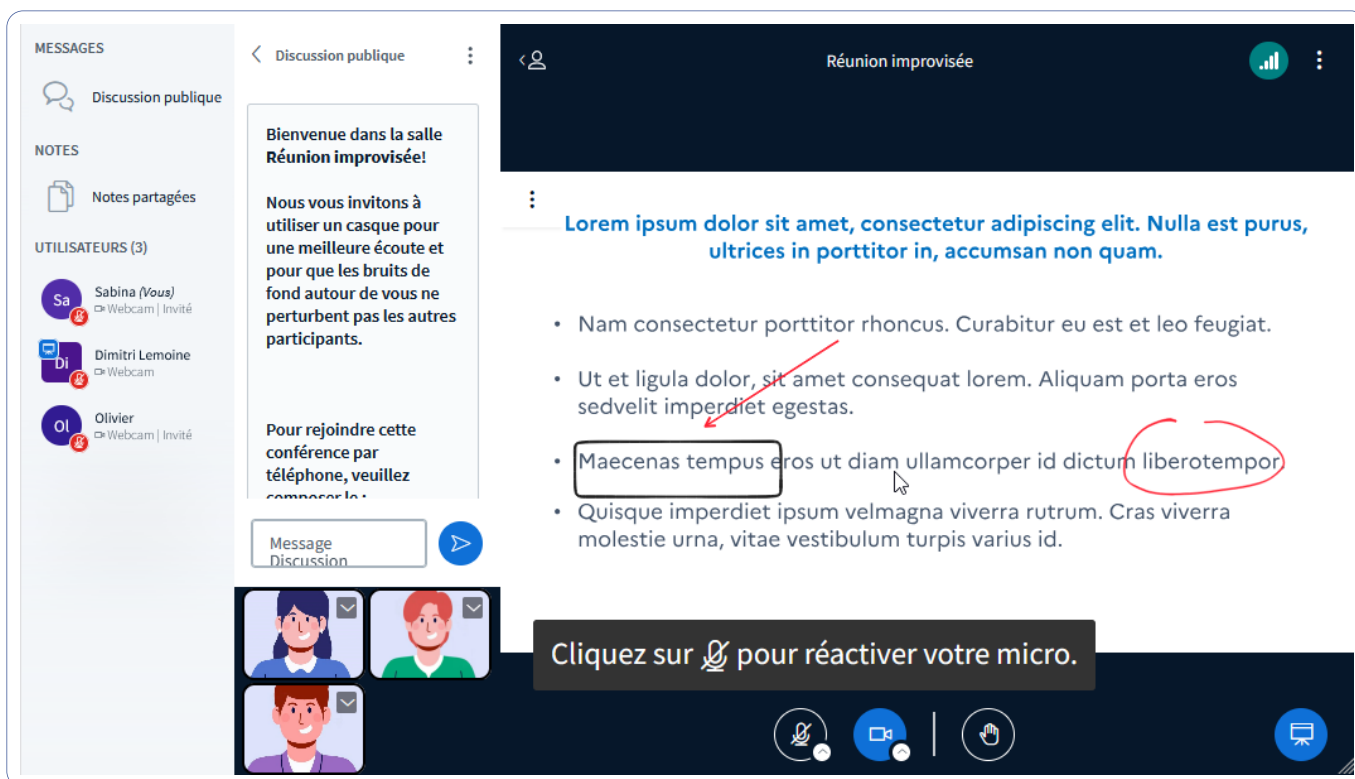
MESSAGES

Discussion publique

NOTES

Notes partagées

UTILISATEURS (3)

Sa Sabina (Vous)
Webcam | Invité

Di Dimitri Lemoine
Webcam

Ol Olivier
Webcam | Invité

Discussion publique

Bienvenue dans la salle Réunion improvisée!

Nous vous invitons à utiliser un casque pour une meilleure écoute et pour que les bruits de fond autour de vous ne perturbent pas les autres participants.

Pour rejoindre cette conférence par téléphone, veuillez composer le :

Message Discussion

Réunion improvisée

Lorem ipsum dolor sit amet, consectetur adipiscing elit. Nulla est purus, ultrices in porttitor in, accumsan non quam.

• Nam consectetur porttitor rhoncus. Curabitur eu est et leo feugiat.
• Ut et ligula dolor, sit amet consequat lorem. Aliquam porta eros sedvelit imperdiet egestas.
• Maecenas tempus eros ut diam ullamcorper id dictum liberotempor.
• Quisque imperdiet ipsum velmagna viverra rutrum. Cras viverra molestie urna, vitae vestibulum turpis varius id.

Cliquez sur pour réactiver votre micro.